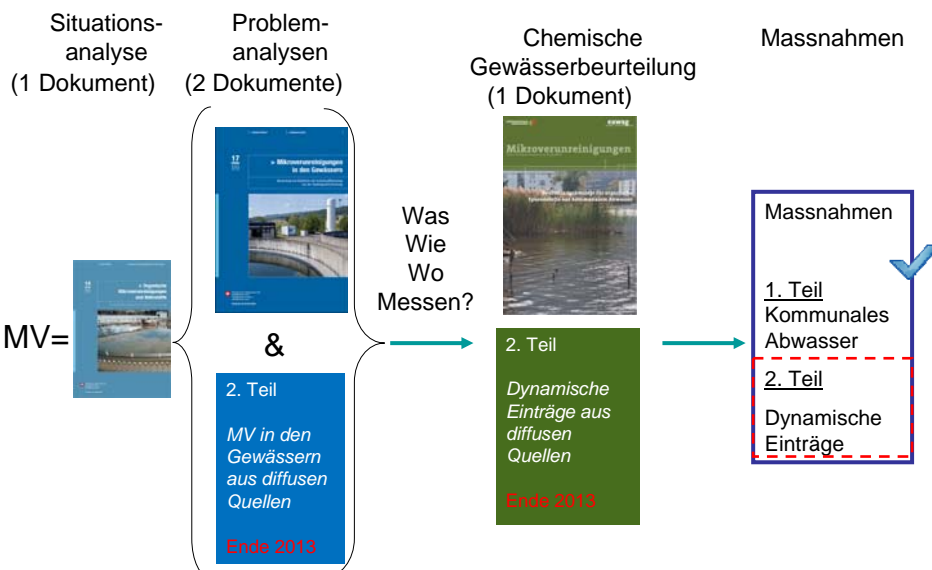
Situationsanalyse
(1 Dokument)

Problemanalysen
(2 Dokumente)

Chemische Gewässerbeurteilung
(1 Dokument)

Massnahmen

MV=

» Mikroverunreinigungen in den Gewässern

&

2. Teil

*MV in den Gewässern aus diffusen Quellen*

Ende 2013

Was
Wie
Wo
Messen?

Mikroverunreinigungen

2. Teil

*Dynamische Einträge aus diffusen Quellen*

Ende 2013

Massnahmen

1. Teil
Kommunales Abwasser

2. Teil
Dynamische Einträge